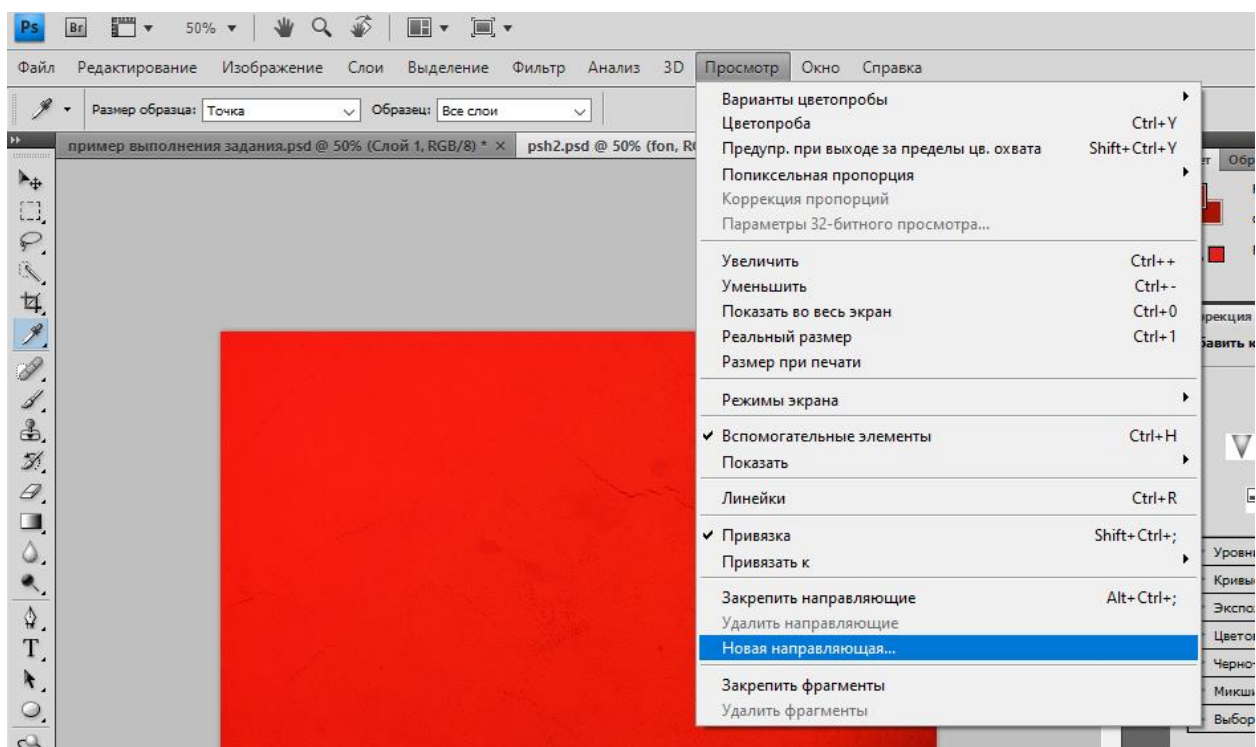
Ps Br 50%

Файл Редактирование Изображение Слои Выделение Фильтр Анализ 3D Просмотр Окно Справка

Размер образца: Точка Образец: Все слои

пример выполнения задания.psd @ 50% (Слой 1, RGB/8) * × psh2.psd @ 50% (fon, R

Варианты цветопробы
Цветопроба Ctrl+Y
Предупр. при выходе за пределы цв. охвата Shift+Ctrl+Y
Попиксельная пропорция
Коррекция пропорций
Параметры 32-битного просмотра...

Увеличить Ctrl++
Уменьшить Ctrl+-
Показать во весь экран Ctrl+0
Реальный размер Ctrl+1
Размер при печати

Режимы экрана

✔ Вспомогательные элементы Ctrl+H
Показать

Линейки Ctrl+R

✔ Привязка Shift+Ctrl+;
Привязать к

Закрепить направляющие Alt+Ctrl+;
Удалить направляющие
Новая направляющая...

Закрепить фрагменты
Удалить фрагменты

Обр
рекция
бавить к
Уровн
Кривы
Экспо
Цвето
Черно-
Микши
Выбор